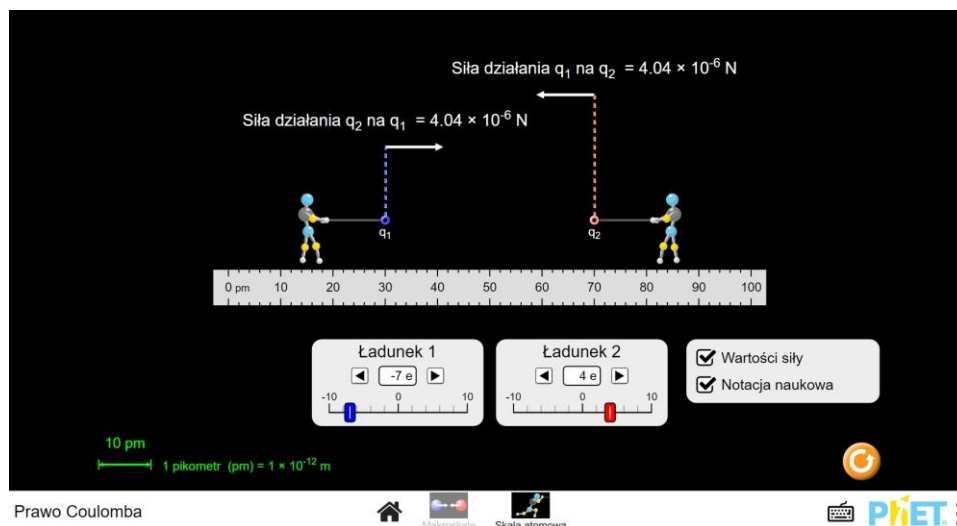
Siła działania $q_1$ na $q_2$ = $4.04 \times 10^{-6}$ N

Siła działania $q_2$ na $q_1$ = $4.04 \times 10^{-6}$ N

$q_1$

$q_2$

0 pm 10 20 30 40 50 60 70 80 90 100

Ładunek 1
-7 e
-10 0 10

Ładunek 2
4 e
-10 0 10

Wartości siły
Notacja naukowa

10 pm
1 pikometr (pm) = $1 \times 10^{-12}$ m

Prawo Coulomba

Makroskala
Skala atomowa

PhET